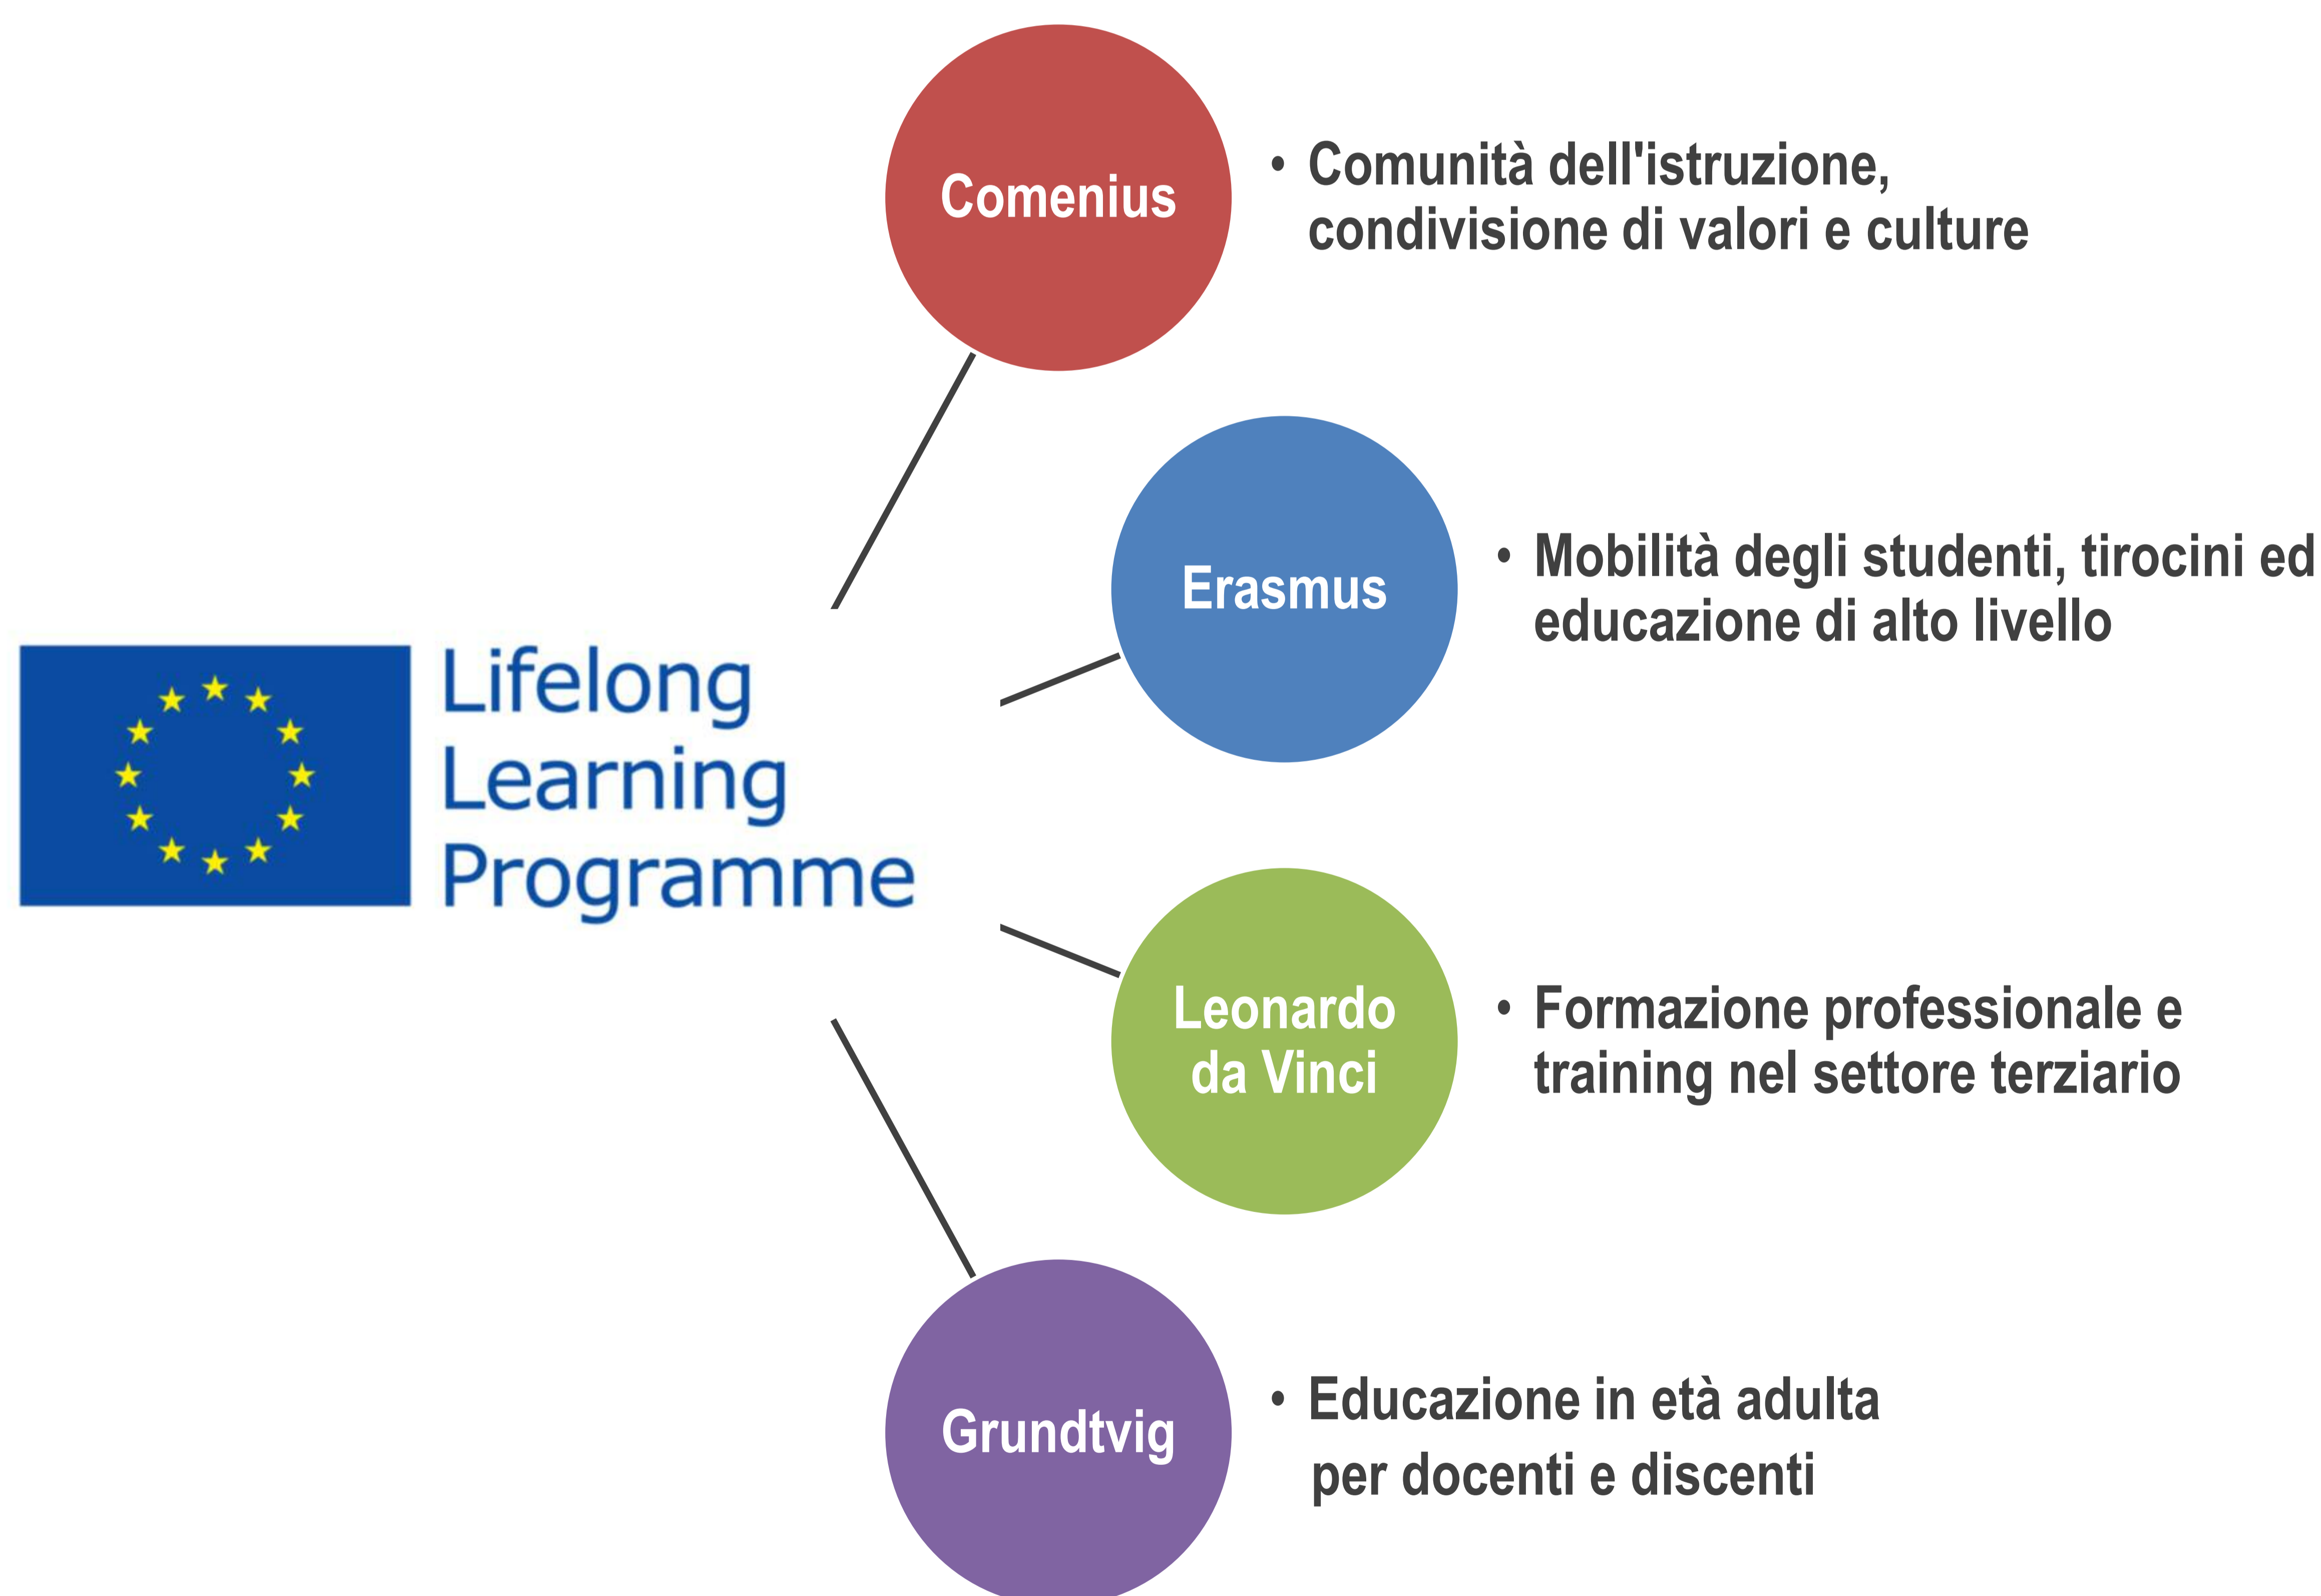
Comenius

• Comunità dell'istruzione, condivisione di valori e culture

Erasmus

• Mobilità degli studenti, tirocini ed educazione di alto livello

Lifelong Learning Programme

Leonardo da Vinci

• Formazione professionale e training nel settore terziario

Grundtvig

• Educazione in età adulta per docenti e discenti